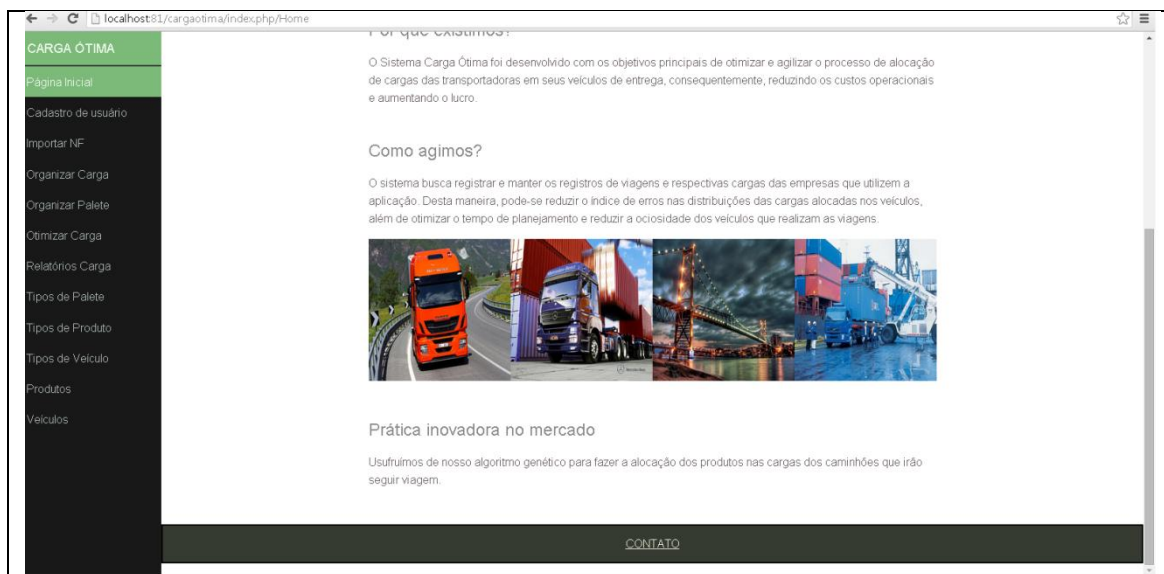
localhost:81/cargaotima/index.php/Home

CARGA ÓTIMA

Página Inicial

Cadastro de usuário

Importar NF

Organizar Carga

Organizar Palete

Otimizar Carga

Relatórios Carga

Tipos de Palete

Tipos de Produto

Tipos de Veículo

Produtos

Veículos

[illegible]

O Sistema Carga Ótima foi desenvolvido com os objetivos principais de otimizar e agilizar o processo de alocação de cargas das transportadoras em seus veículos de entrega, consequentemente, reduzindo os custos operacionais e aumentando o lucro.

Como agimos?

O sistema busca registrar e manter os registros de viagens e respectivas cargas das empresas que utilizem a aplicação. Desta maneira, pode-se reduzir o índice de erros nas distribuições das cargas alocadas nos veículos, além de otimizar o tempo de planejamento e reduzir a ociosidade dos veículos que realizam as viagens.

Prática inovadora no mercado

Usufruímos de nosso algoritmo genético para fazer a alocação dos produtos nas cargas dos caminhões que irão seguir viagem.

CONTATO